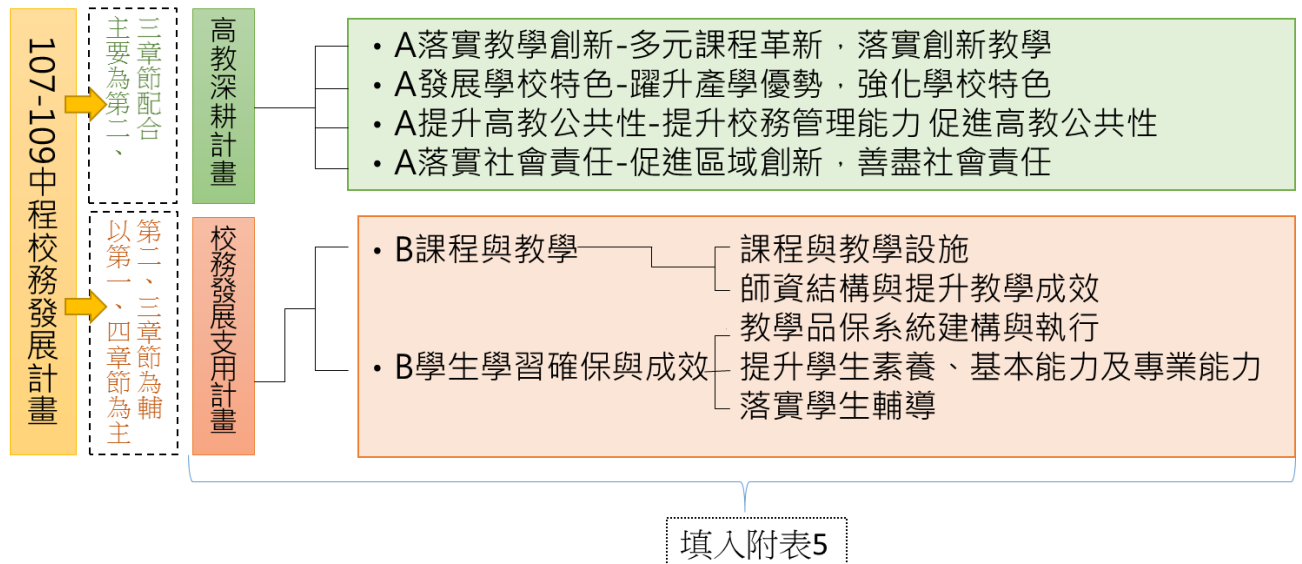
107-109中程校務發展計畫

主要為第二、三章節配合

高教深耕計畫

• A落實教學創新-多元課程革新，落實創新教學
• A發展學校特色-躍升產學優勢，強化學校特色
• A提升高教公共性-提升校務管理能力 促進高教公共性
• A落實社會責任-促進區域創新，善盡社會責任

以第一、四章節為主 第二、三章節為輔

校務發展支用計畫

• B課程與教學
課程與教學設施
師資結構與提升教學成效

• B學生學習確保與成效
教學品保系統建構與執行
提升學生素養、基本能力及專業能力
落實學生輔導

填入附表5